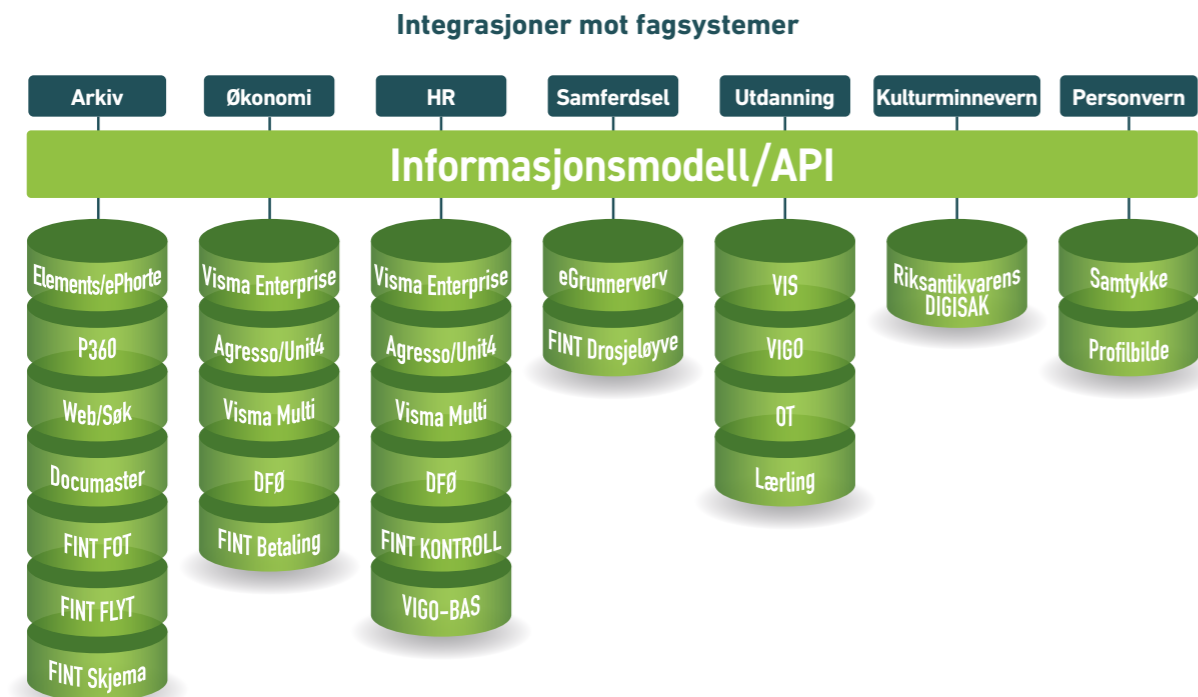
Integrasjoner mot fagsystemer

Arkiv
Økonomi
HR
Samferdsel
Utdanning
Kulturminnevern
Personvern

Informasjonsmodell/API

Elements/ePhorte
P360
Web/Søk
Documaster
FINT FOT
FINT FLYT
FINT Skjema

Visma Enterprise
Agresso/Unit4
Visma Multi
DFØ
FINT Betaling

Visma Enterprise
Agresso/Unit4
Visma Multi
DFØ
FINT KONTROLL
VIGO-BAS

eGrunnerverv
FINT Drosjeløyve

VIS
VIGO
OT
Lærling

Riksantikvarens DIGISAK

Samtykke
Profilbilde